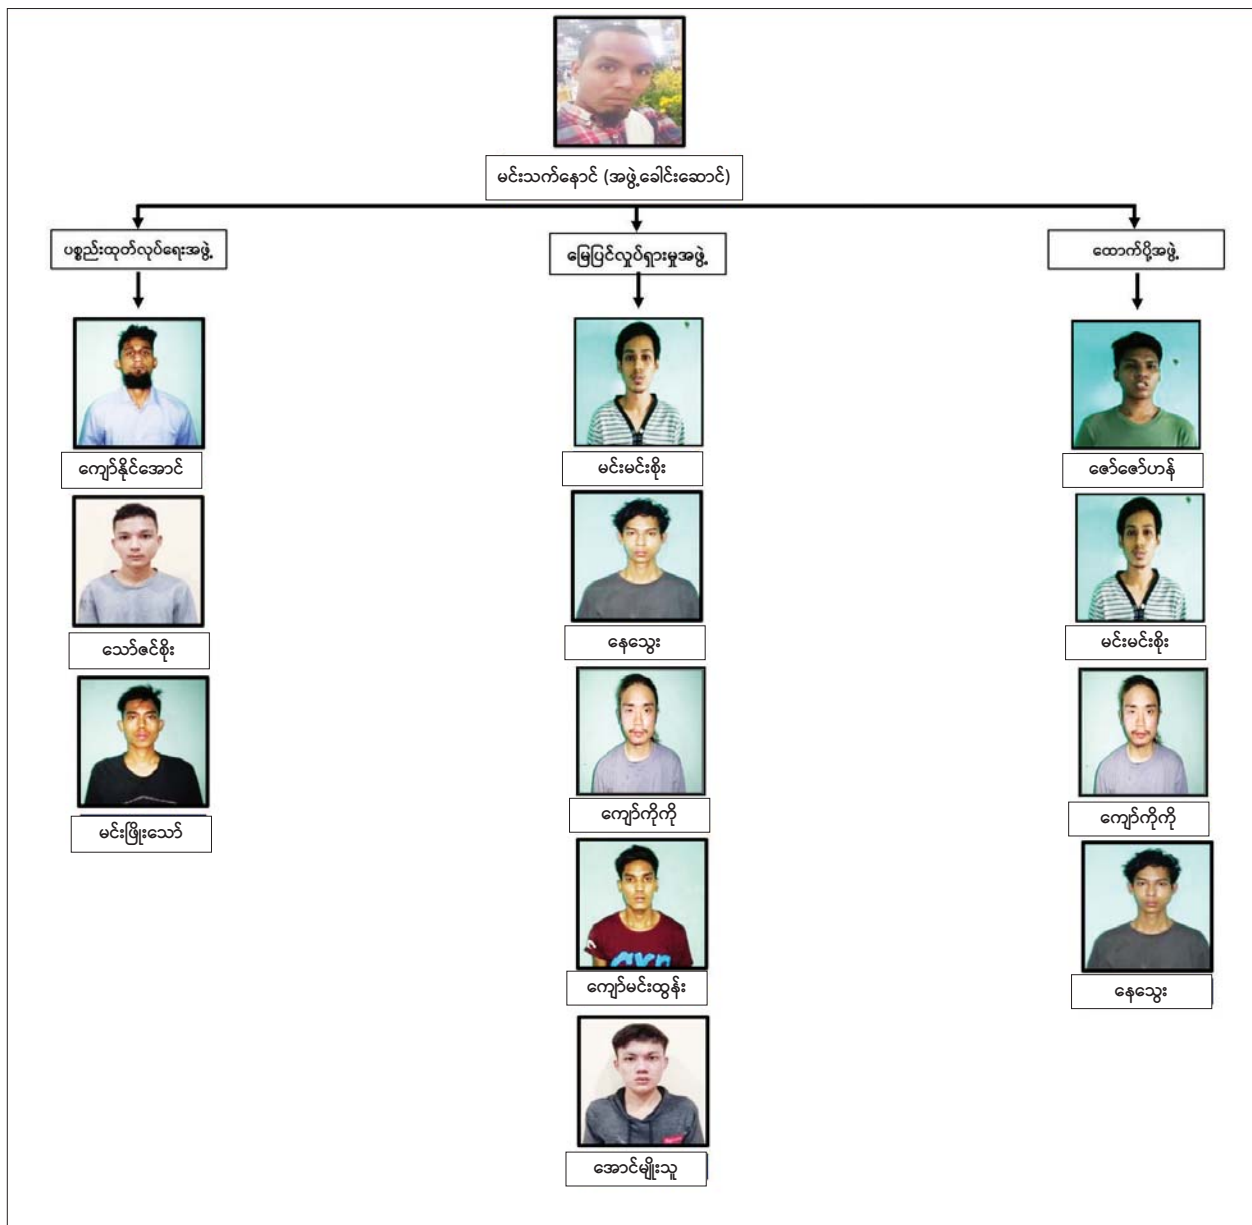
မင်းသက်နောင် (အဖွဲ့ခေါင်းဆောင်)

ပစ္စည်းထုတ်လုပ်ရေးအဖွဲ့

ကျော်နိုင်အောင်

သော်ဇင်စိုး

မင်းဖြိုးသော်

မြေပြင်လှုပ်ရှားမှုအဖွဲ့

မင်းမင်းစိုး

နေသွေး

ကျော်ကိုကို

ကျော်မင်းထွန်း

အောင်မျိုးသူ

ထောက်ပံ့အဖွဲ့

ဇော်ဇော်ဟန်

မင်းမင်းစိုး

ကျော်ကိုကို

နေသွေး